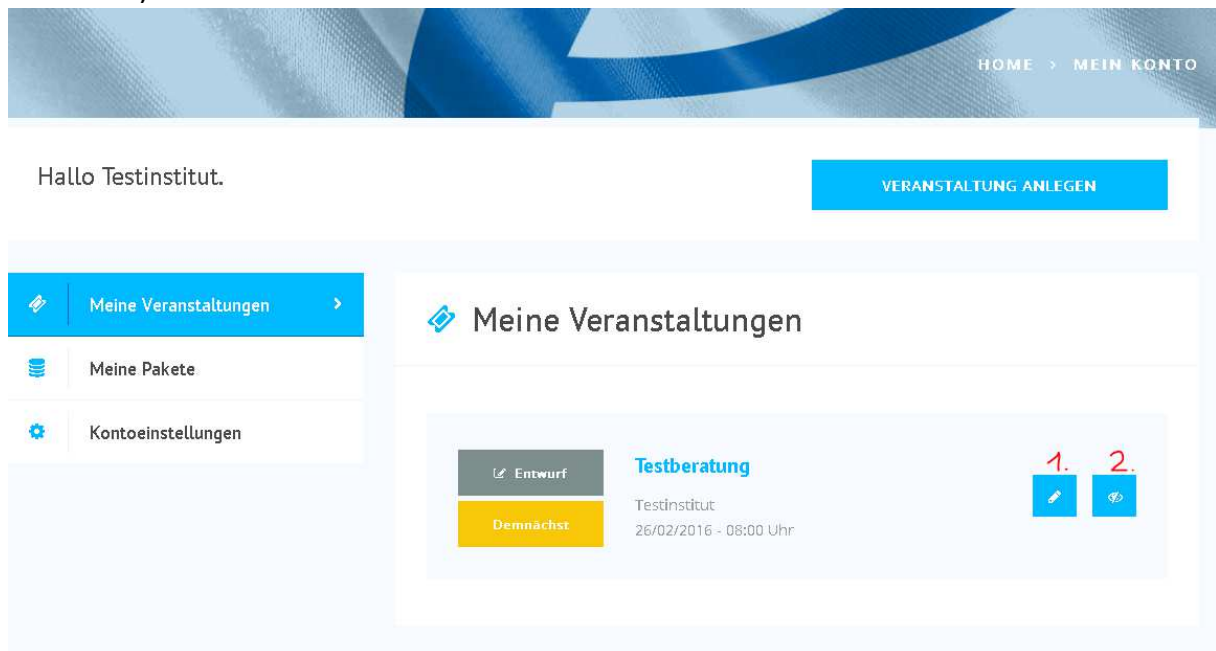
HOME > MEIN KONTO

Hallo Testinstitut.

VERANSTALTUNG ANLEGEN

Meine Veranstaltungen >

Meine Pakete

Kontoeinstellungen

Meine Veranstaltungen

Entwurf

Demnächst

Testberatung

Testinstitut

26/02/2016 - 08:00 Uhr

1.

2.